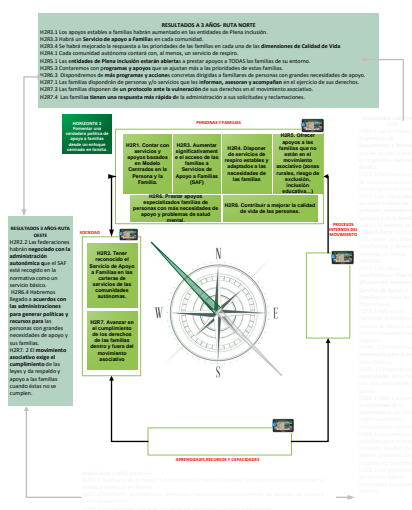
RESULTADOS A 3 AÑOS- RUTA NORTE

H2R1.1 Los apoyos estables a familias habrán aumentado en las entidades de Plena inclusión.
H2R3.3 Habrá un Servicio de Apoyo a Familias en cada comunidad.
H2R3.4 Se habrá mejorado la respuesta a las prioridades de las familias en cada una de las dimensiones de Calidad de Vida
H2R3.1 Cada comunidad autónoma contará con, al menos, un servicio de respiro.
H2R5.1 Las entidades de Plena inclusión estarán abiertas a prestar apoyos a TODAS las familias de su entorno.
H2R5.2 Contaremos con programas y apoyos que se ajustan más a las prioridades de estas familias.
H2R6.2 Dispondremos de más programas y acciones concretas dirigidas a familiares de personas con grandes necesidades de apoyo.
H2R7.1 Las familias dispondrán de personas y/o servicios que les informan, asesoran y acompañan en el ejercicio de sus derechos.
H2R7.3 Las familias dispondrán de un protocolo ante la vulneración de sus derechos en el movimiento asociativo.
H2R7.4 Las familias tienen una respuesta más rápida de la administración a sus solicitudes y reclamaciones.

HORIZONTE 2
Fomentar una verdadera política de apoyo a familias desde un enfoque centrado en familia.

PERSONAS Y FAMILIAS

H2R1. Contar con servicios y apoyos basados en Modelo Centrados en la Persona y la Familia.

H2R3. Aumentar significativamente el acceso de las familias a Servicios de Apoyo a Familias (SAF)

H2R4. Disponer de servicios de respiro estables y adaptados a las necesidades de las familias

H2R5. Ofrecer apoyos a las familias que no están en el movimiento asociativo (zonas rurales, riesgo de exclusión, inclusión educativa…)

H2R6. Prestar apoyos especializados familias de personas con más necesidades de apoyo y problemas de salud mental.

H2R8. Contribuir a mejorar la calidad de vida de las personas.

RESULTADOS A 3 AÑOS-RUTA OESTE

H2R2.2 Las federaciones habrán negociado con la administración autonómica que el SAF esté recogido en la normativa como un servicio básico.
H2R6.4 Habremos llegado a acuerdos con las administraciones para generar políticas y recursos para las personas con grandes necesidades de apoyo y sus familias.
H2R7. 2 El movimiento asociativo exige el cumplimiento de las leyes y da respaldo y apoyo a las familias cuando éstas no se cumplen.

SOCIEDAD

H2R2. Tener reconocido el Servicio de Apoyo a Familias en las carteras de servicios de las comunidades autónomas.

H2R7. Avanzar en el cumplimiento de los derechos de las familias dentro y fuera del movimiento asociativo

PROCESOS INTERNOS DEL MOVIMIENTO

APRENDIZAJES,RECURSOS Y CAPACIDADES